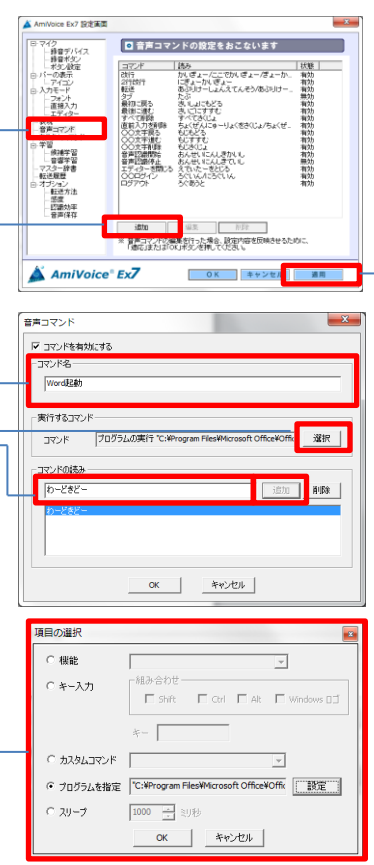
AmiVoice Ex7 設定画面

マイク
録音デバイス
録音ボタン
ボタン設定
バーの表示
アイコン
入力モード
フォント
直接入力
エディター
辞書
音声コマンド
学習
標準学習
音響学習
マスター辞書
転送履歴
オプション
転送方法
感度
認識効率
音声保存

音声コマンドの設定をおこないます

| コマンド | 読み | 状態 |
|---|---|---|
| 改行 | かいぎょー/ここでかいぎょー/ぎょーか... | 有効 |
| 2行改行 | にぎょーかいぎょー | 有効 |
| 転送 | あぷりけーしょんえてんそう/あぷりけ... | 有効 |
| タブ | たぶ | 無効 |
| 最初に戻る | さいしょにもどる | 有効 |
| 最後に進む | さいごにすすむ | 有効 |
| すべて削除 | すべてさくじょ | 有効 |
| 直前入力を削除 | ちょくぜんにゅーりょくさくじょ/ちょくぜ... | 有効 |
| ○○文字戻る | もじもどる | 有効 |
| ○○文字進む | もじすすむ | 有効 |
| ○○文字削除 | もじさくじょ | 有効 |
| 音声認識開始 | おんせいにんしきかいし | 有効 |
| 音声認識停止 | おんせいにんしきていし | 有効 |
| エディターを閉じる | えでぃたーをとじる | 有効 |
| ○○にログイン | ろぐいんにろぐいん | 有効 |
| ログアウト | ろぐあうと | 有効 |

追加 編集 削除

※ 音声コマンドの編集を行った場合、設定内容を反映させるために、「適用」または「OK」ボタンを押してください。

AmiVoice Ex7
OK キャンセル 適用

音声コマンド
コマンドを有効にする
コマンド名
Word起動
実行するコマンド
コマンド プログラムの実行 "C:¥Program Files¥Microsoft Office¥Offi 選択
コマンドの読み
わーどきどー 追加 削除
わーどきどー
OK キャンセル

項目の選択
機能
キー入力
組み合わせ
Shift Ctrl Alt Windows ロゴ
キー
カスタムコマンド
プログラムを指定 "C:¥Program Files¥Microsoft Office¥Offic 設定
スリープ 1000 ミリ秒
OK キャンセル